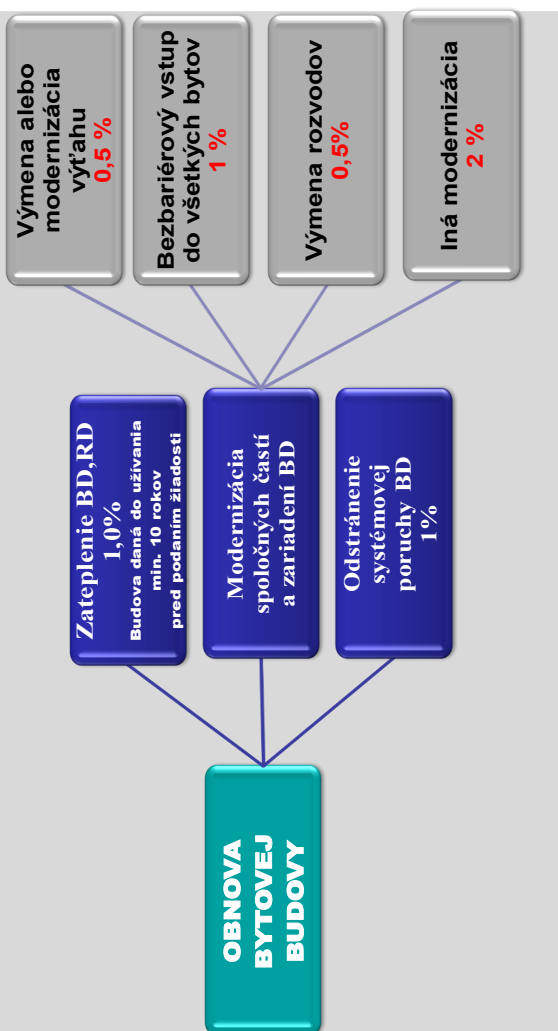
OBNOVA BYTOVEJ BUDOVY

Zateplenie BD,RD 1,0% Budova daná do užívania min. 10 rokov pred podaním žiadosti

Modernizácia spoločných častí a zariadení BD

Odstránenie systémovej poruchy BD 1%

Výmena alebo modernizácia výťahu 0,5 %

Bezbariérový vstup do všetkých bytov 1 %

Výmena rozvodov 0,5%

Iná modernizácia 2 %